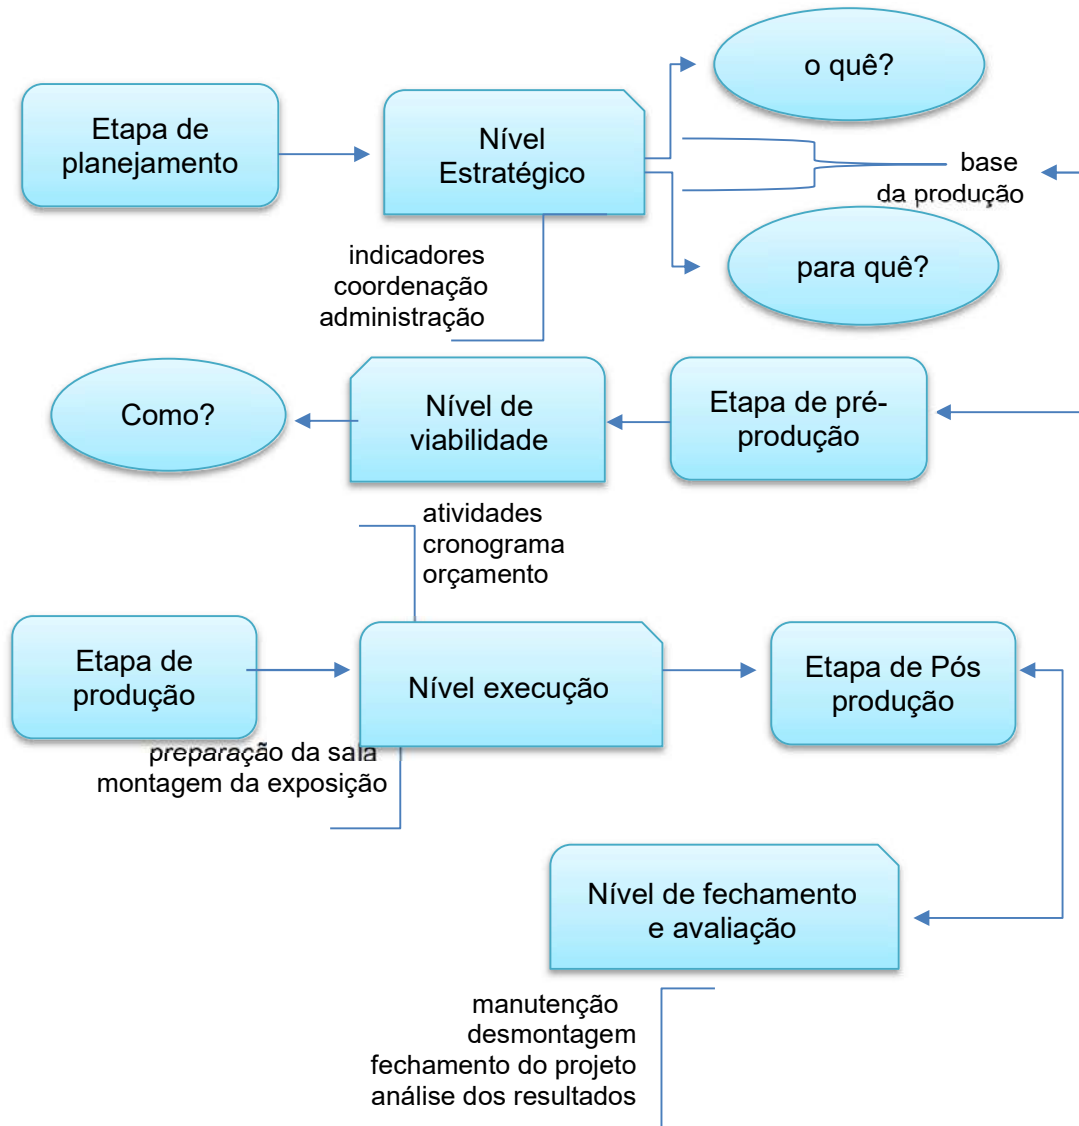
Etapa de planejamento

Nível Estratégico

o quê?

base da produção

para quê?

indicadores
coordenação
administração

Como?

Nível de viabilidade

Etapa de pré-produção

atividades
cronograma
orçamento

Etapa de produção

Nível execução

Etapa de Pós produção

preparação da sala
montagem da exposição

Nível de fechamento e avaliação

manutenção
desmontagem
fechamento do projeto
análise dos resultados